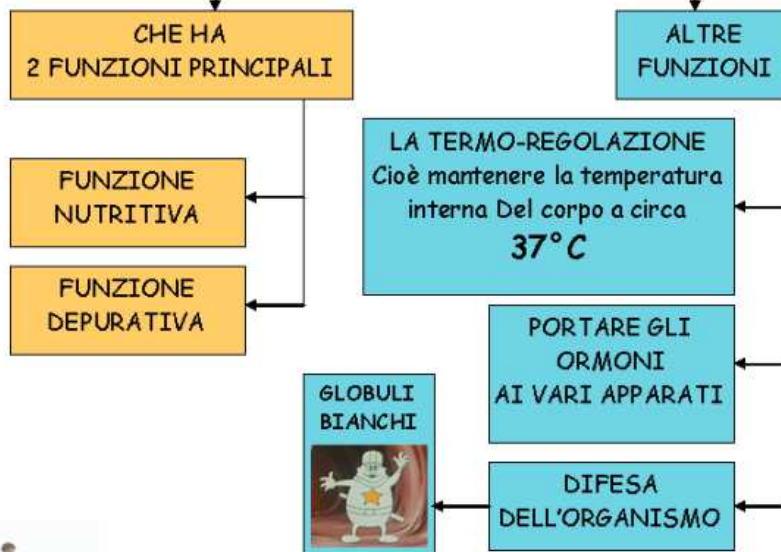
CHE HA
2 FUNZIONI PRINCIPALI

FUNZIONE
NUTRITIVA

FUNZIONE
DEPURATIVA

ALTRE
FUNZIONI

LA TERMO-REGOLAZIONE
Cioè mantenere la temperatura interna Del corpo a circa
37°C

PORTARE GLI
ORMONI
AI VARI APPARATI

GLOBULI
BIANCHI

DIFESA
DELL'ORGANISMO